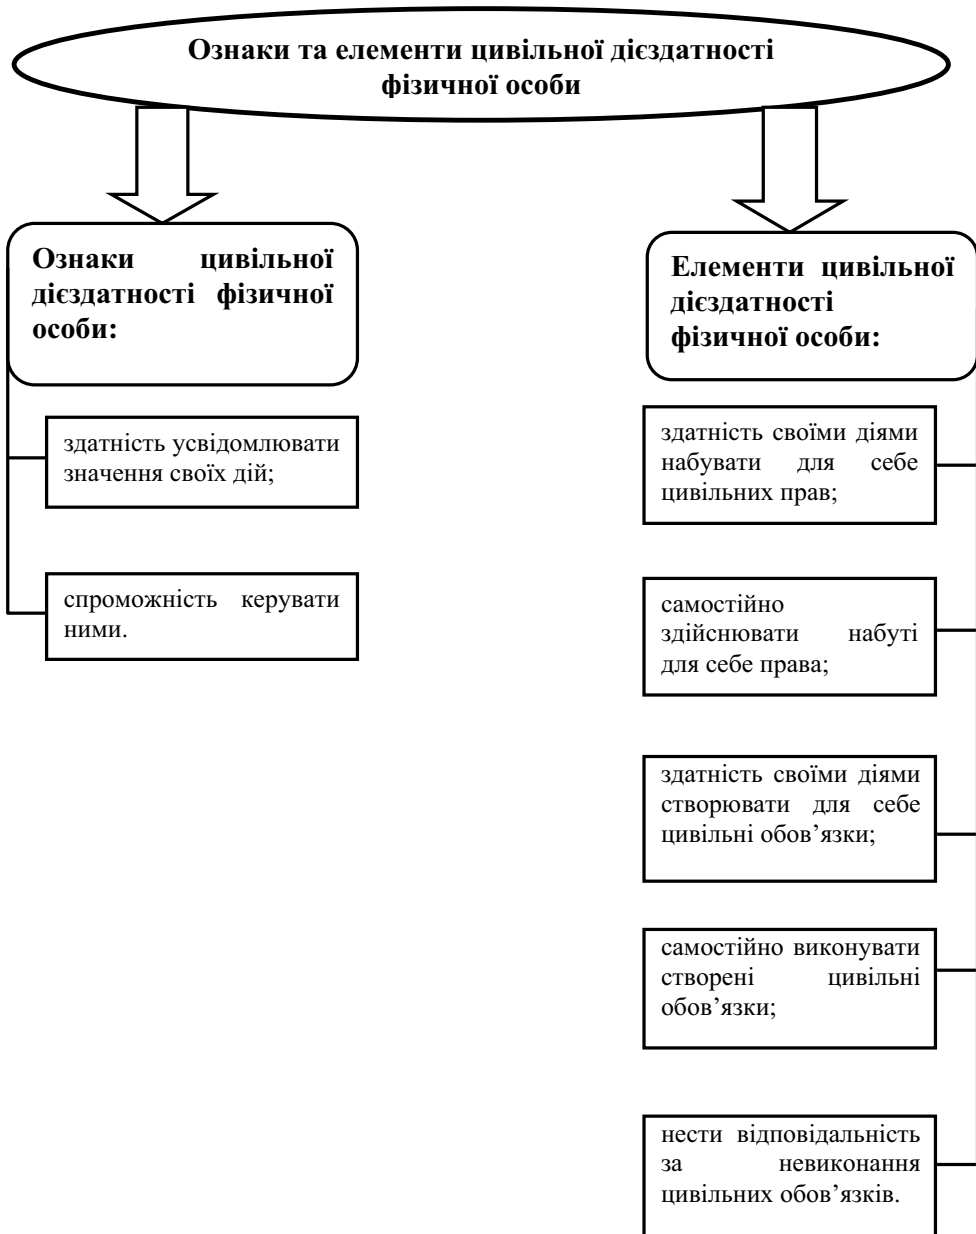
Ознаки та елементи цивільної дієздатності фізичної особи

Ознаки цивільної дієздатності фізичної особи:

здатність усвідомлювати значення своїх дій;

спроможність керувати ними.

Елементи цивільної дієздатності фізичної особи:

здатність своїми діями набувати для себе цивільних прав;

самостійно здійснювати набуті для себе права;

здатність своїми діями створювати для себе цивільні обов’язки;

самостійно виконувати створені цивільні обов’язки;

нести відповідальність за невиконання цивільних обов’язків.